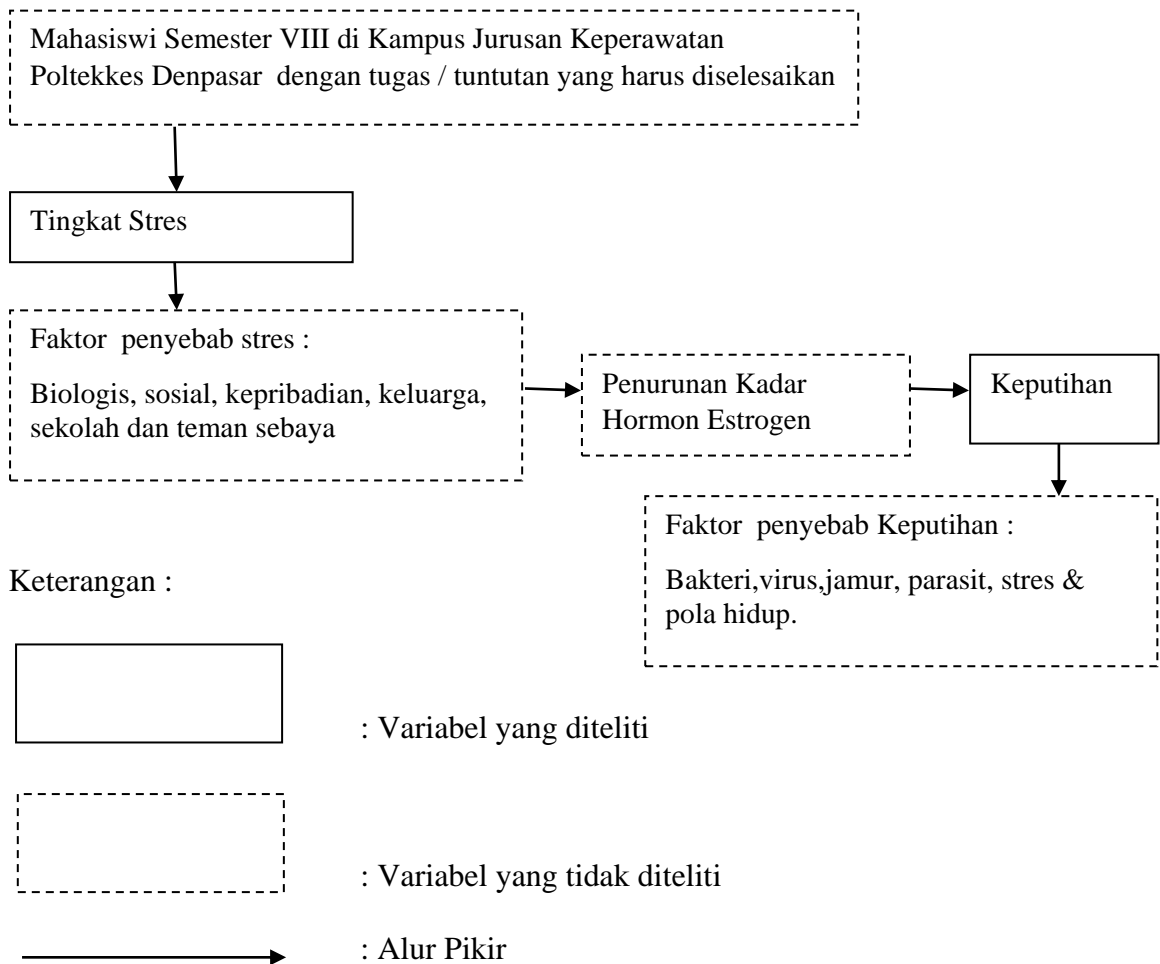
Mahasiswi Semester VIII di Kampus Jurusan Keperawatan Poltekkes Denpasar dengan tugas / tuntutan yang harus diselesaikan

Tingkat Stres

Faktor penyebab stres :

Biologis, sosial, kepribadian, keluarga, sekolah dan teman sebaya

Penurunan Kadar Hormon Estrogen

Keputihan

Faktor penyebab Keputihan :

Bakteri,virus,jamur, parasit, stres & pola hidup.

Keterangan :

: Variabel yang diteliti

: Variabel yang tidak diteliti

: Alur Pikir